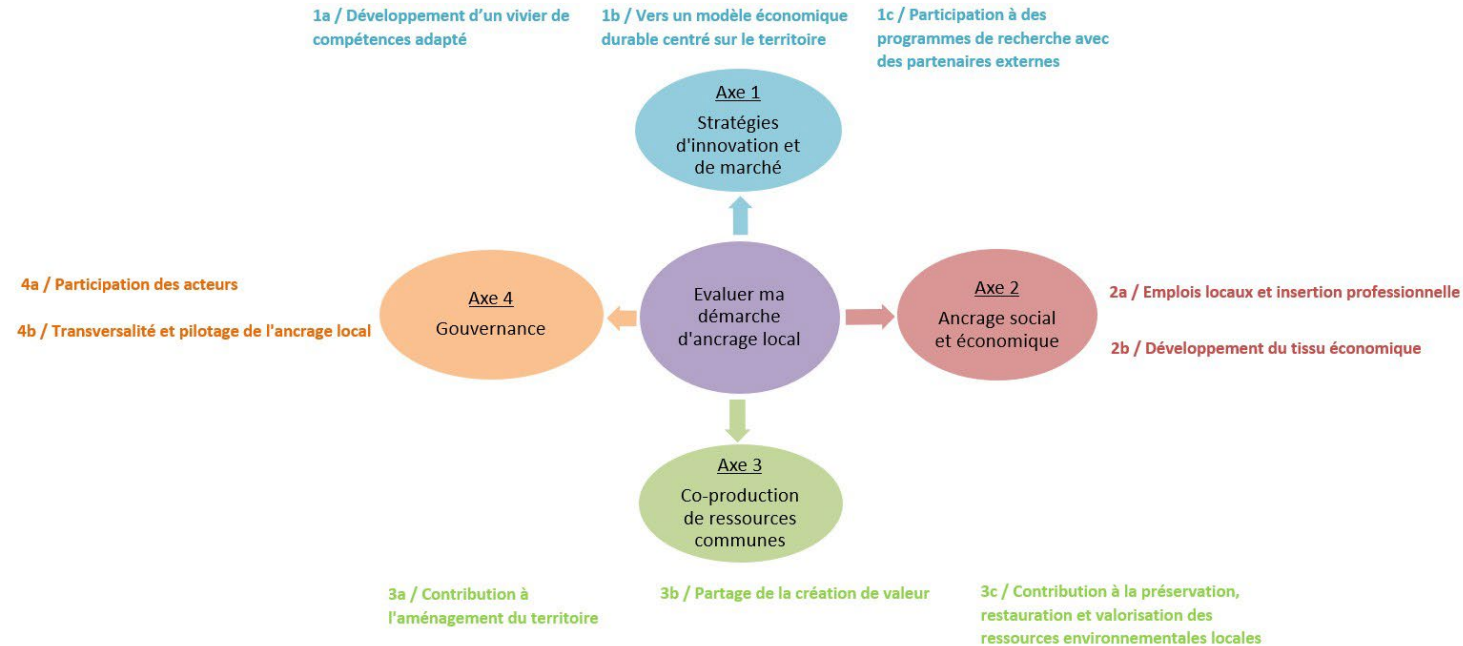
1a / Développement d'un vivier de compétences adapté

1b / Vers un modèle économique durable centré sur le territoire

1c / Participation à des programmes de recherche avec des partenaires externes

Axe 1
Stratégies d'innovation et de marché

4a / Participation des acteurs

4b / Transversalité et pilotage de l'ancrage local

Axe 4
Gouvernance

Evaluer ma démarche d'ancrage local

Axe 2
Ancrage social et économique

2a / Emplois locaux et insertion professionnelle

2b / Développement du tissu économique

Axe 3
Co-production de ressources communes

3a / Contribution à l'aménagement du territoire

3b / Partage de la création de valeur

3c / Contribution à la préservation, restauration et valorisation des ressources environnementales locales